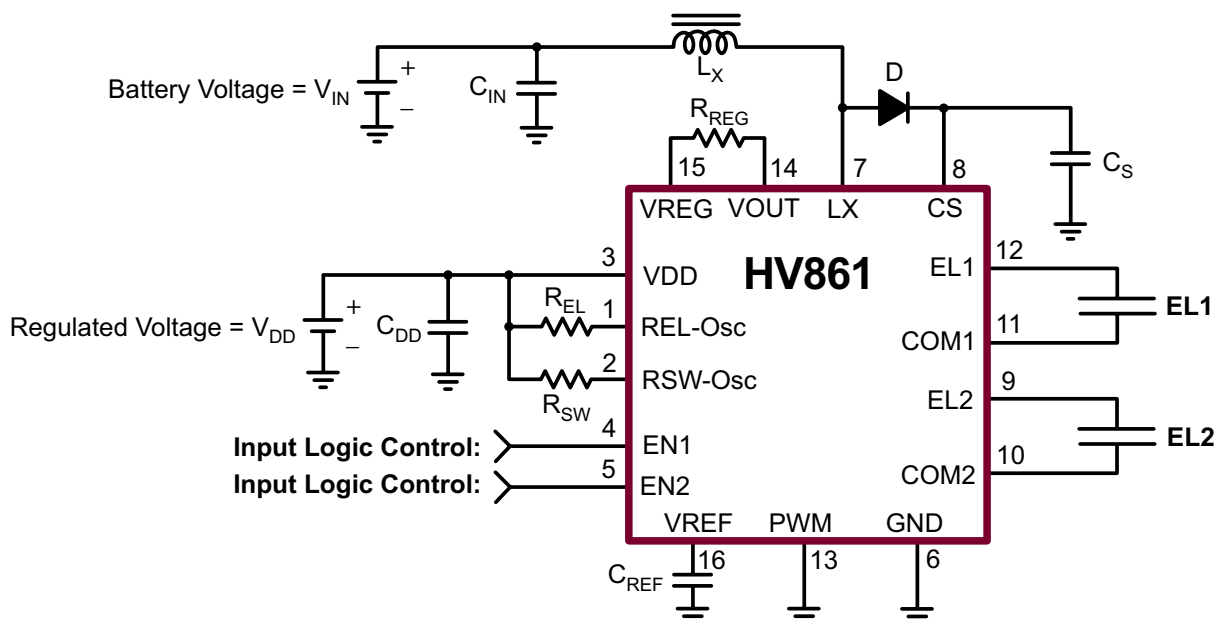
$L_X$

Battery Voltage = $V_{IN}$ + –

$C_{IN}$

$R_{REG}$

D

15 14 7 8

$C_S$

VREG VOUT LX CS

3 VDD

HV861

EL1 12

EL1

Regulated Voltage = $V_{DD}$ + –

$C_{DD}$

$R_{EL}$

1 REL-Osc

COM1 11

2 RSW-Osc

$R_{SW}$

EL2 9

EL2

Input Logic Control: 4 EN1

Input Logic Control: 5 EN2

COM2 10

VREF PWM GND

$C_{REF}$ 16 13 6